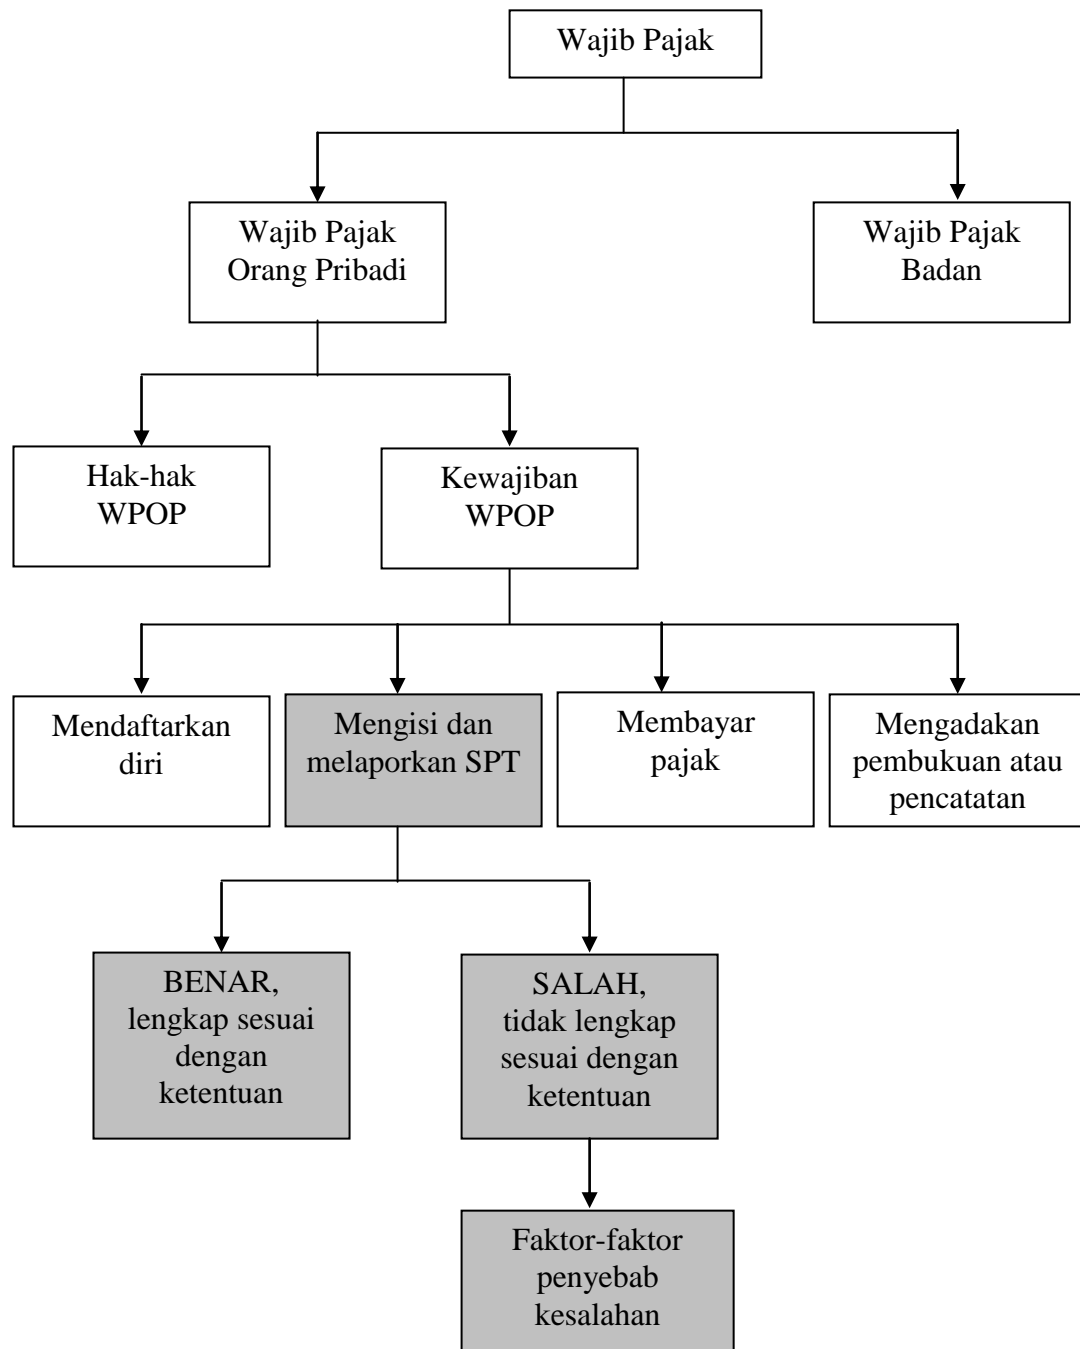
Wajib Pajak

Wajib Pajak Orang Pribadi

Wajib Pajak Badan

Hak-hak WPOP

Kewajiban WPOP

Mendaftarkan diri

Mengisi dan melaporkan SPT

Membayar pajak

Mengadakan pembukuan atau pencatatan

BENAR, lengkap sesuai dengan ketentuan

SALAH, tidak lengkap sesuai dengan ketentuan

Faktor-faktor penyebab kesalahan